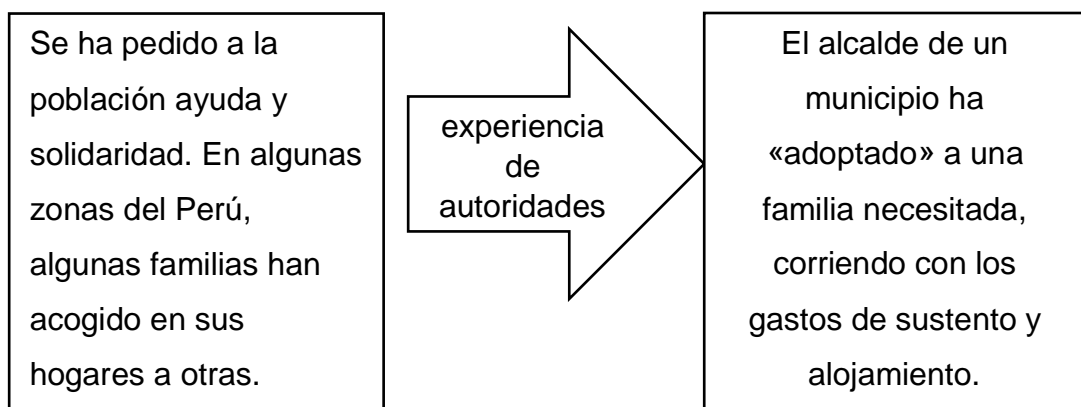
Se ha pedido a la población ayuda y solidaridad. En algunas zonas del Perú, algunas familias han acogido en sus hogares a otras.

experiencia de autoridades

El alcalde de un municipio ha «adoptado» a una familia necesitada, corriendo con los gastos de sustento y alojamiento.